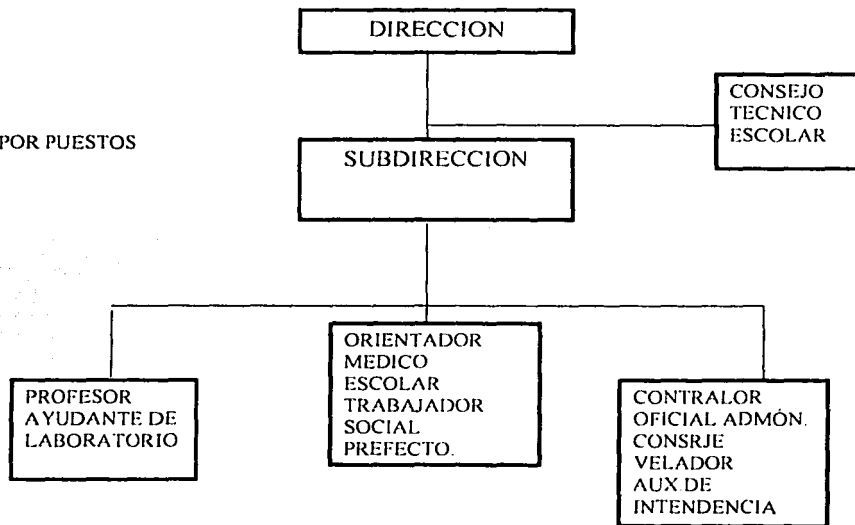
DIRECCION

CONSEJO TECNICO ESCOLAR

POR PUESTOS

SUBDIRECCION

PROFESOR AYUDANTE DE LABORATORIO

ORIENTADOR MEDICO ESCOLAR TRABAJADOR SOCIAL PREFECTO.

CONTRALOR OFICIAL ADMÓN. CONSRJE VELADOR AUX DE INTENDENCIA